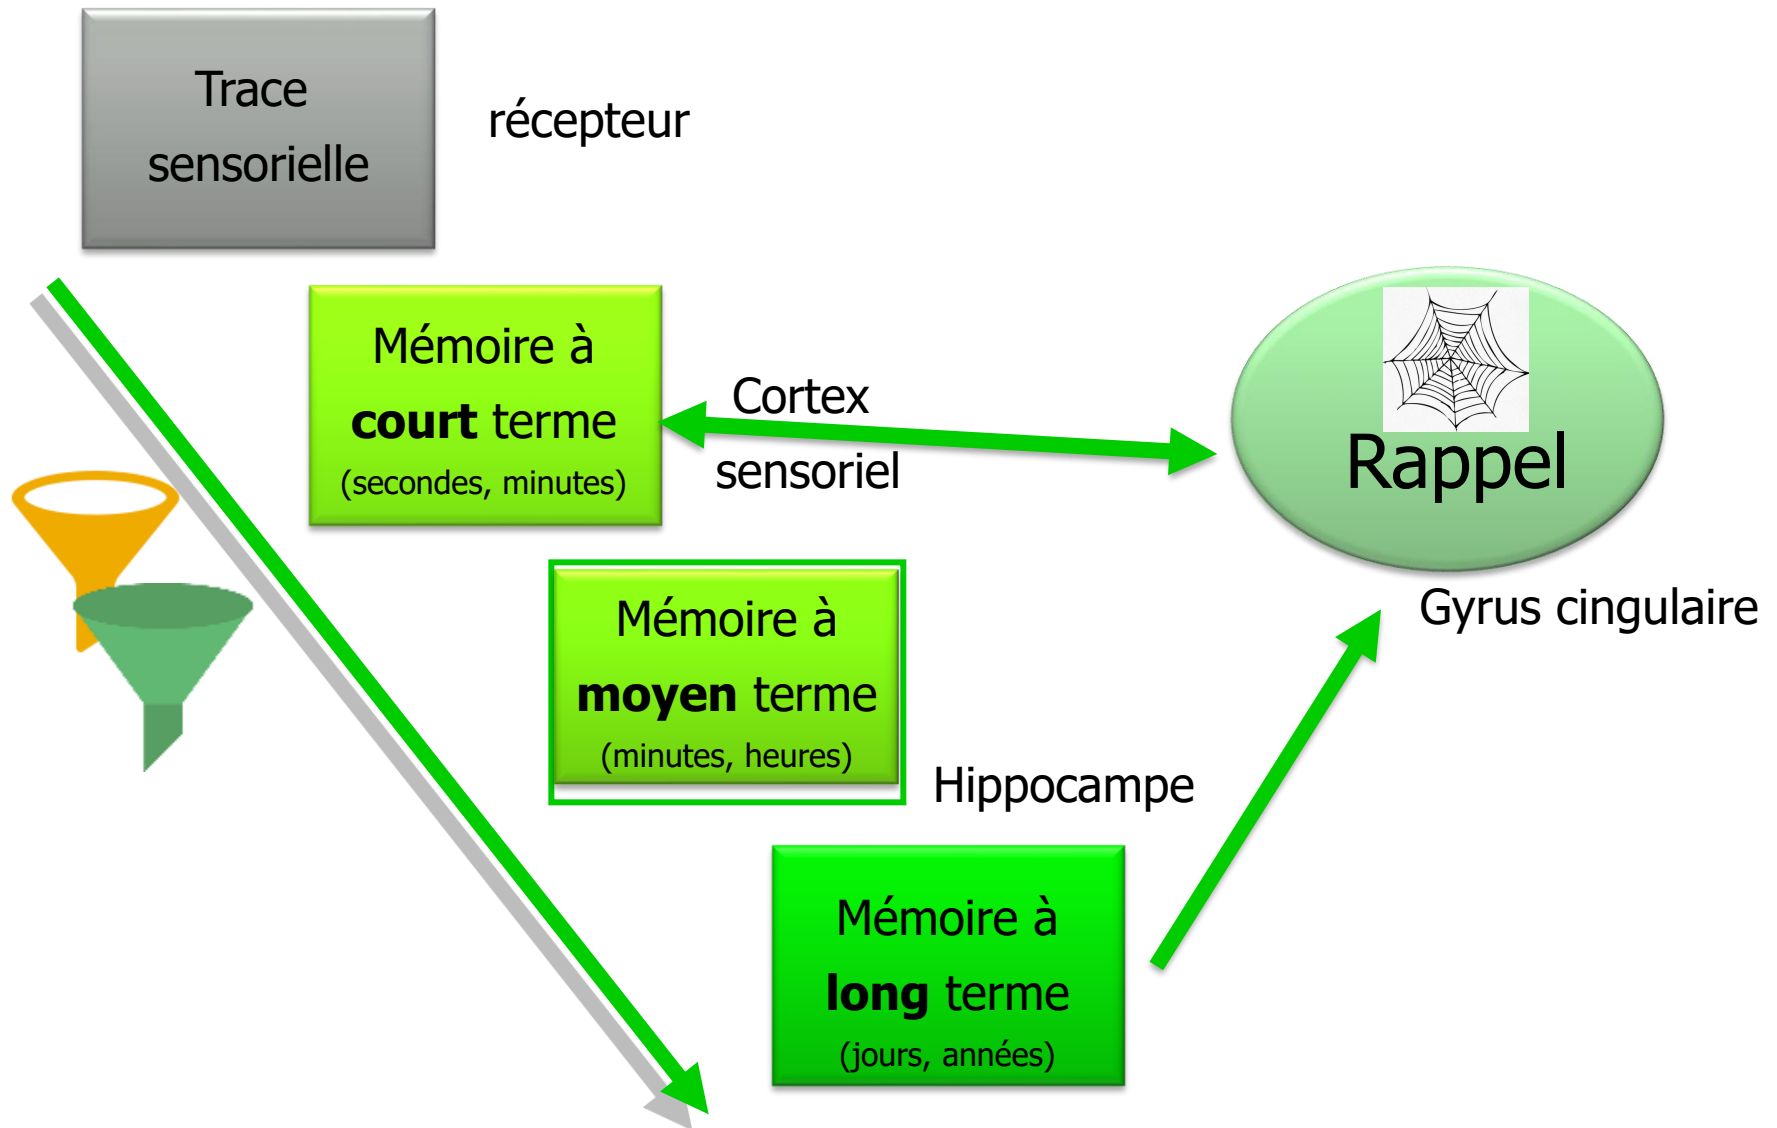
Trace sensorielle

récepteur

Mémoire à **court** terme (secondes, minutes)

Cortex sensoriel

Rappel

Gyrus cingulaire

Mémoire à **moyen** terme (minutes, heures)

Hippocampe

Mémoire à **long** terme (jours, années)